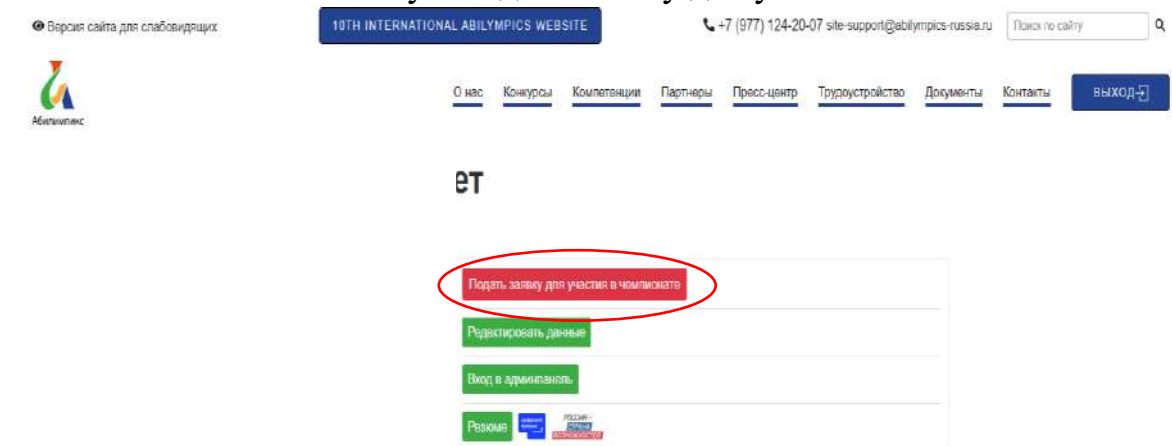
Версия сайта для слабовидящих

10TH INTERNATIONAL ABILYMPICS WEBSITE

+7 (977) 124-20-07 site-support@abilympics-russia.ru

Поиск по сайту

Абилимпикс

О нас Конкурсы Компетенции Партнеры Пресс-центр Трудоустройство Документы Контакты

ВЫХОД

ет

Подать заявку для участия в чемпионате

Редактировать данные

Вход в админпанель

Резюме

РОССИЯ – СТРАНА ВОЗМОЖНОСТЕЙ